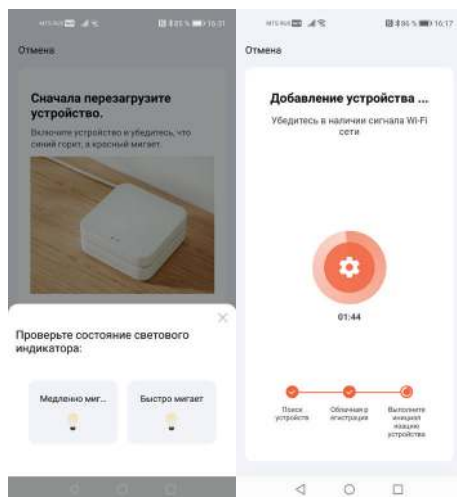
Отмена

Сначала перезагрузите устройство.

Включите устройство и убедитесь, что синий горит, а красный мигает.

Проверьте состояние светового индикатора:

Медленно миг...

Быстро мигает

Отмена

Добавление устройства ...

Убедитесь в наличии сигнала Wi-Fi сети

01:44

Поиск устройства

Облачная регистрация

Выполните инициализацию устройства